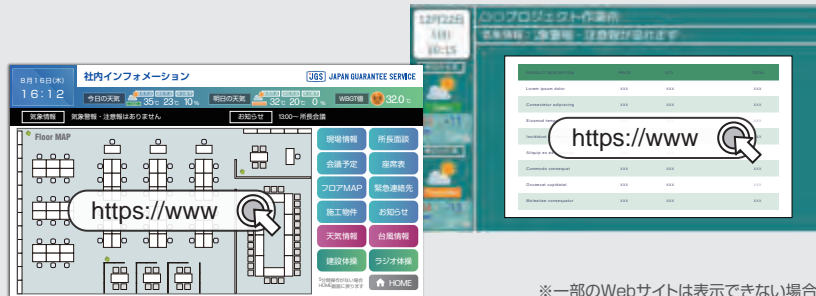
8月16日(木)
16:12
社内インフォメーション
JGS JAPAN GUARANTEE SERVICE
今日の天気 35℃ 23℃ 10%
明日の天気 32℃ 20℃ 0%
WBGT値 32.0℃
気象情報 気象警報・注意報はありません
お知らせ 13:00〜 所長会議
Floor MAP
https://www
現場情報
所長面談
会議予定
座席表
フロアMAP
緊急連絡先
施工物件
お知らせ
天気情報
台風情報
建設体操
ラジオ体操
HOME

12月22日
(日)
10:15
〇〇プロジェクト作業所
https://www
Lorem ipsum dolor
Consectetur adipiscing
Eiusmod tempor
Incididunt
Aliqua
Commodo consequat
Duisaeut cupidatat
Molestiae consequatur

※一部のWebサイトは表示できない場合